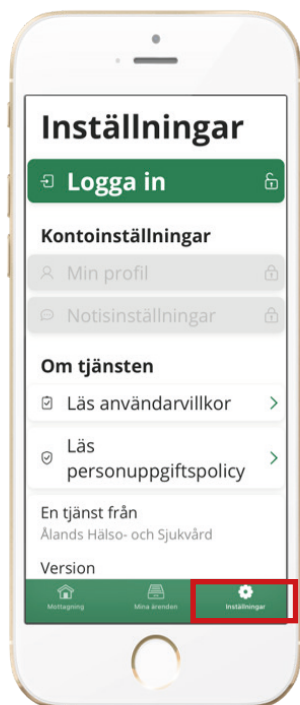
Inställningar

Logga in

Kontoinställningar

Min profil

Notisinställningar

Om tjänsten

Läs användarvillkor

Läs personuppgiftspolicy

En tjänst från
Ålands Hälso- och Sjukvård

Version

Mottagning
Mina ärenden
Inställningar